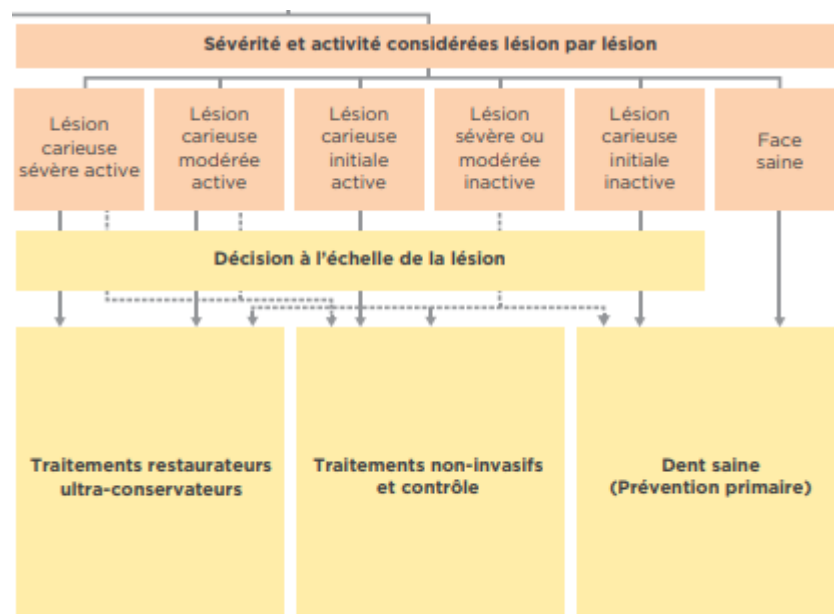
Sévérité et activité considérées lésion par lésion

Lésion carieuse sévère active

Lésion carieuse modérée active

Lésion carieuse initiale active

Lésion sévère ou modérée inactive

Lésion carieuse initiale inactive

Face saine

Décision à l'échelle de la lésion

Traitements restaurateurs ultra-conservateurs

Traitements non-invasifs et contrôle

Dent saine (Prévention primaire)